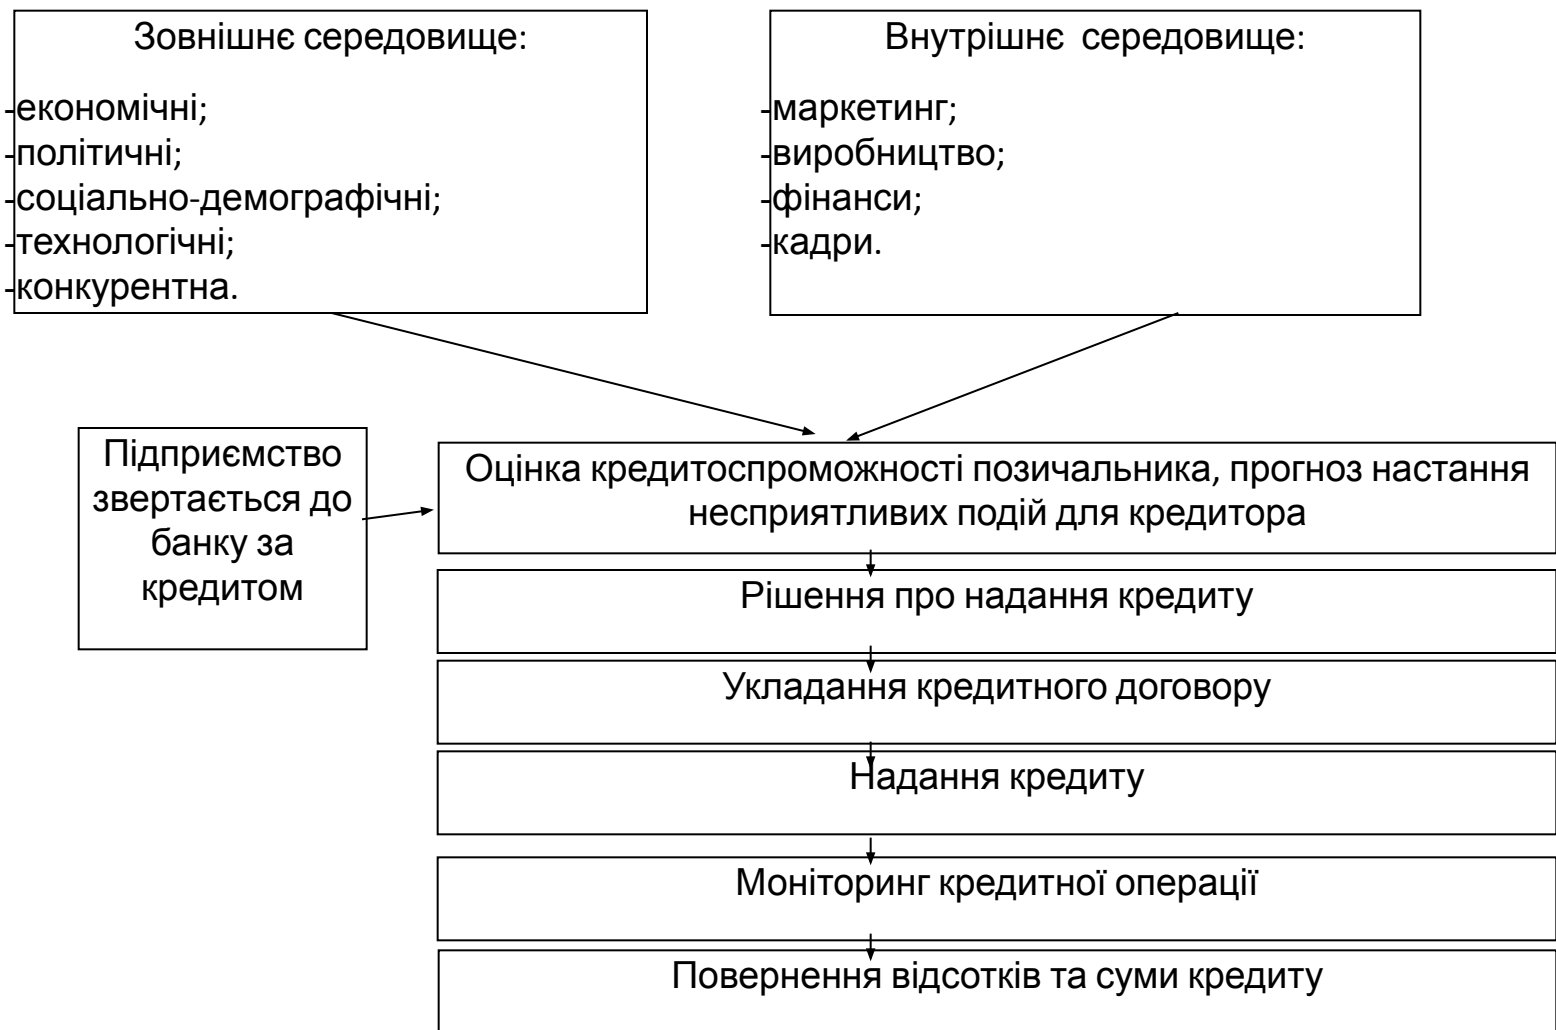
Зовнішнє середовище:

-економічні;
-політичні;
-соціально-демографічні;
-технологічні;
-конкурентна.

Внутрішнє середовище:

-маркетинг;
-виробництво;
-фінанси;
-кадри.

Підприємство звертається до банку за кредитом

Оцінка кредитоспроможності позичальника, прогноз настання несприятливих подій для кредитора

Рішення про надання кредиту

Укладання кредитного договору

Надання кредиту

Моніторинг кредитної операції

Повернення відсотків та суми кредиту